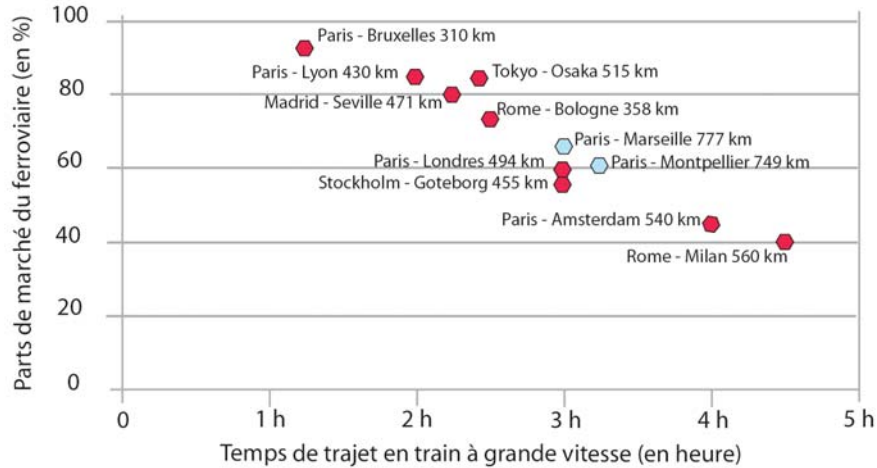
Parts de marché du ferroviaire (en %)

100
80
60
40
20
0

Paris - Bruxelles 310 km
Paris - Lyon 430 km
Tokyo - Osaka 515 km
Madrid - Seville 471 km
Rome - Bologne 358 km
Paris - Marseille 777 km
Paris - Londres 494 km
Paris - Montpellier 749 km
Stockholm - Goteborg 455 km
Paris - Amsterdam 540 km
Rome - Milan 560 km

0
1 h
2 h
3 h
4 h
5 h

Temps de trajet en train à grande vitesse (en heure)